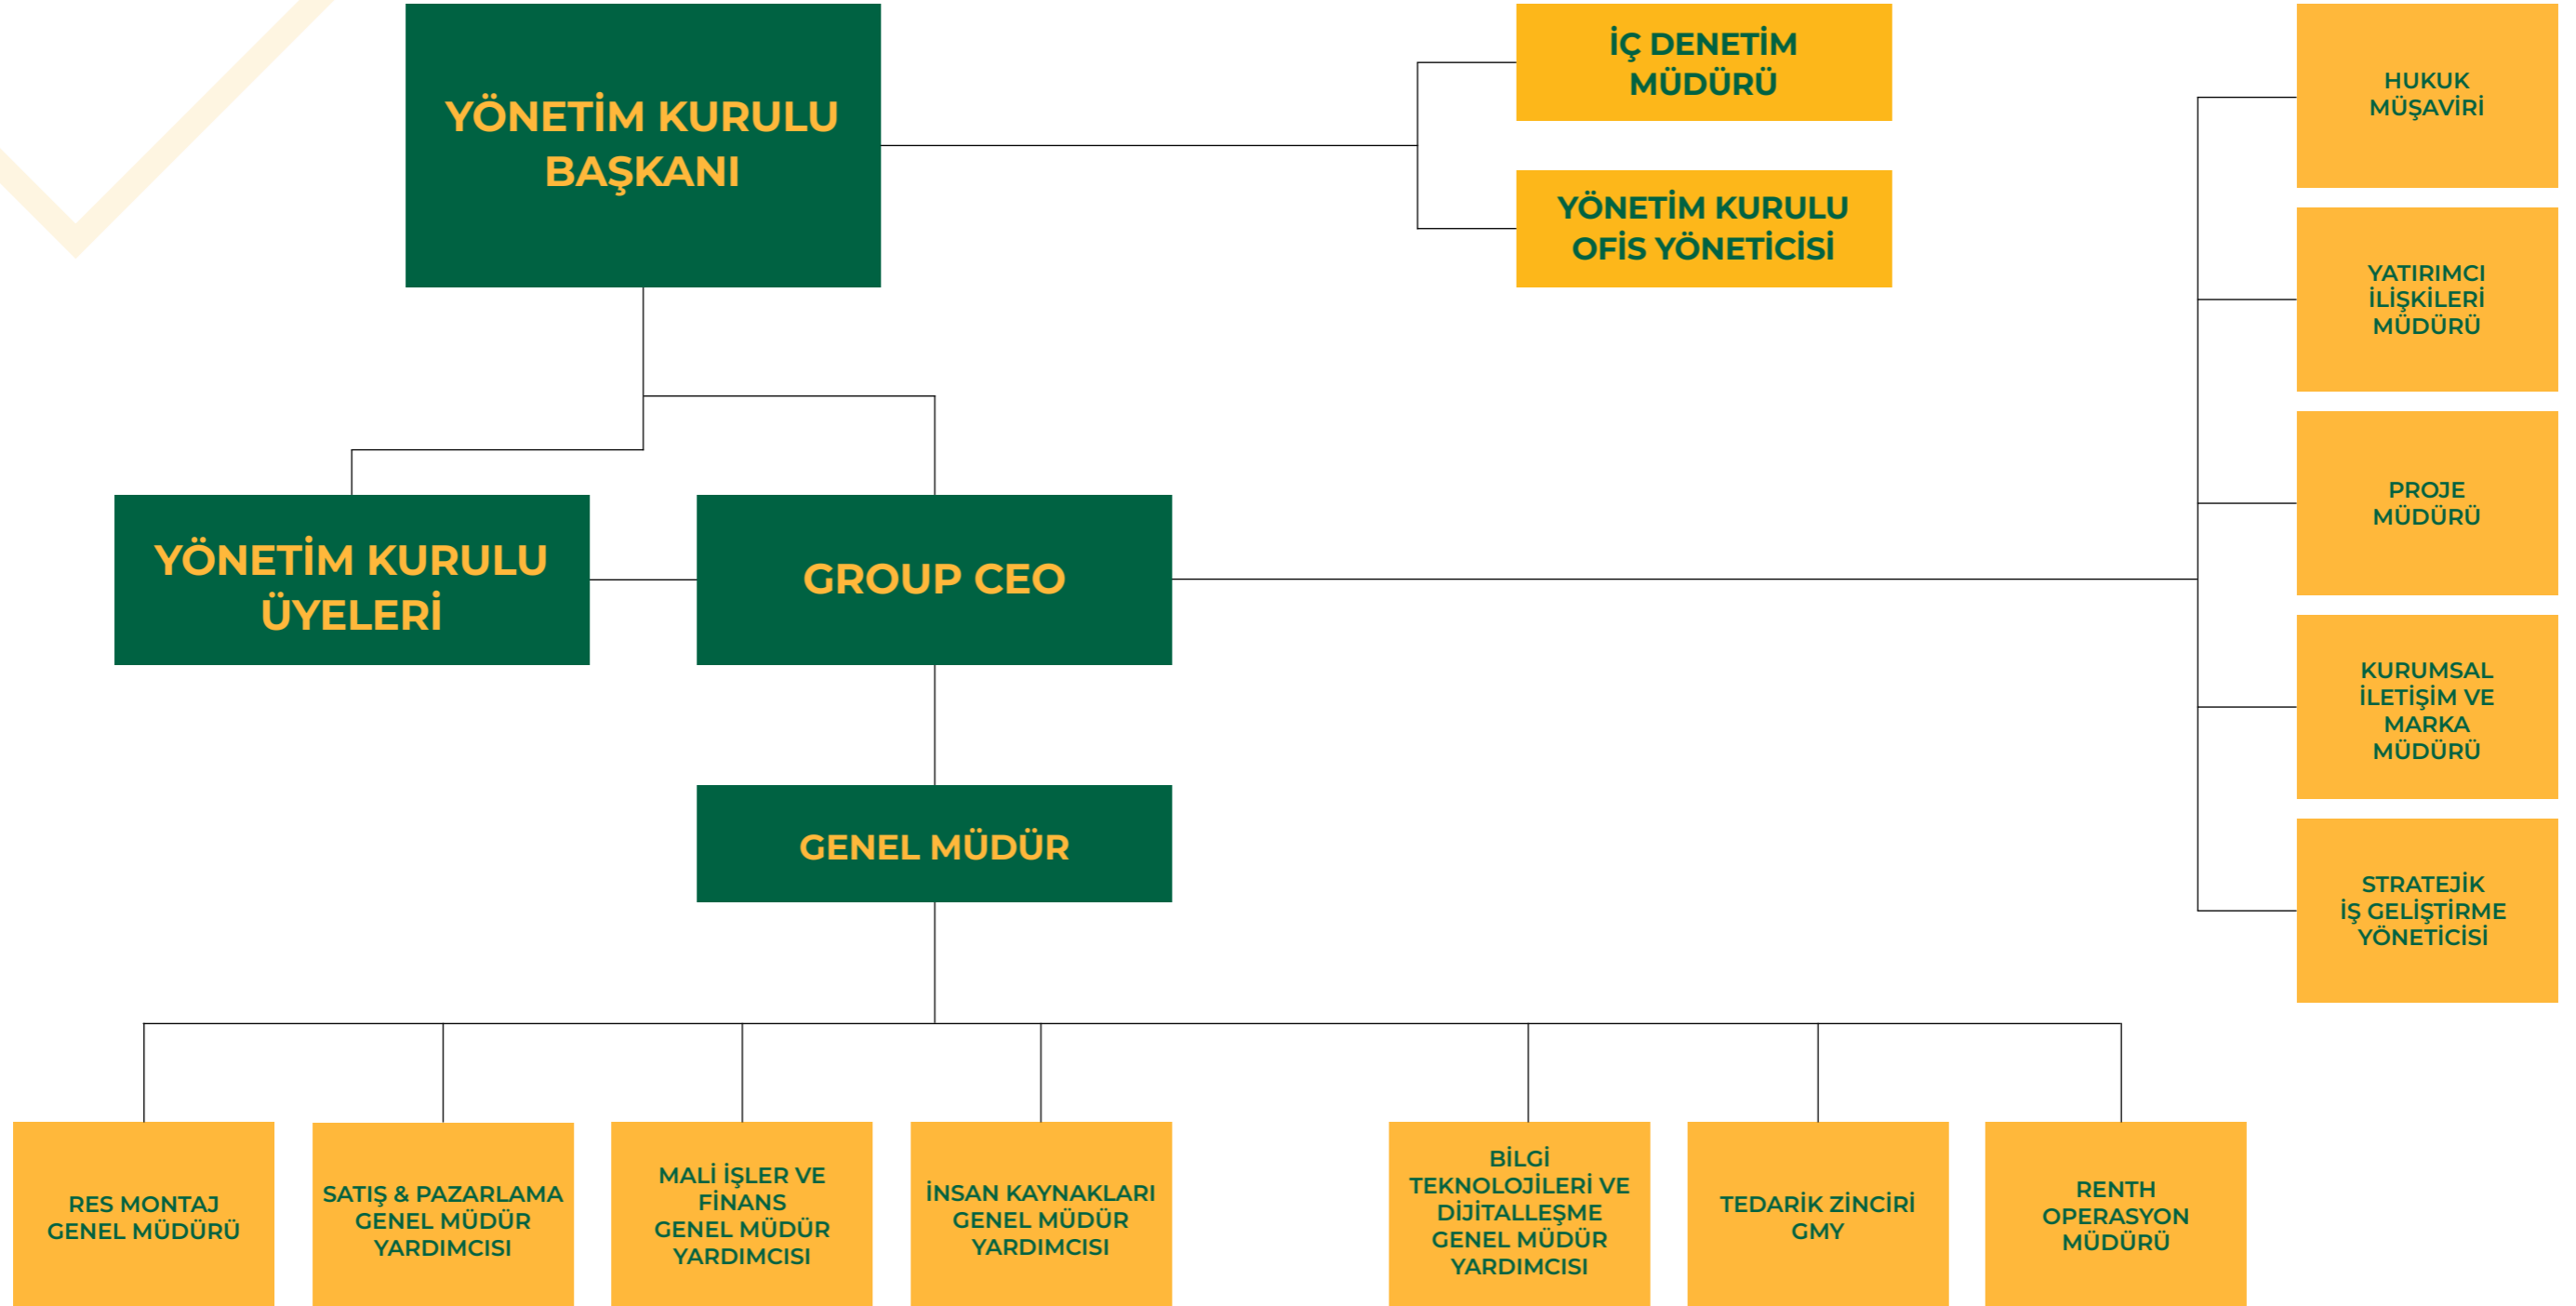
YÖNETİM KURULU BAŞKANI

İÇ DENETİM MÜDÜRÜ

YÖNETİM KURULU OFİS YÖNETİCİSİ

HUKUK MÜŞAVİRİ

YATIRIMCI İLİŞKİLERİ MÜDÜRÜ

PROJE MÜDÜRÜ

KURUMSAL İLETİŞİM VE MARKA MÜDÜRÜ

STRATEJİK İŞ GELİŞTİRME YÖNETİCİSİ

YÖNETİM KURULU ÜYELERİ

GROUP CEO

GENEL MÜDÜR

RES MONTAJ GENEL MÜDÜRÜ

SATIŞ & PAZARLAMA GENEL MÜDÜR YARDIMCISI

MALİ İŞLER VE FİNANS GENEL MÜDÜR YARDIMCISI

İNSAN KAYNAKLARI GENEL MÜDÜR YARDIMCISI

BİLGİ TEKNOLOJİLERİ VE DİJİTALLEŞME GENEL MÜDÜR YARDIMCISI

TEDARİK ZİNCİRİ GMY

RENTH OPERASYON MÜDÜRÜ